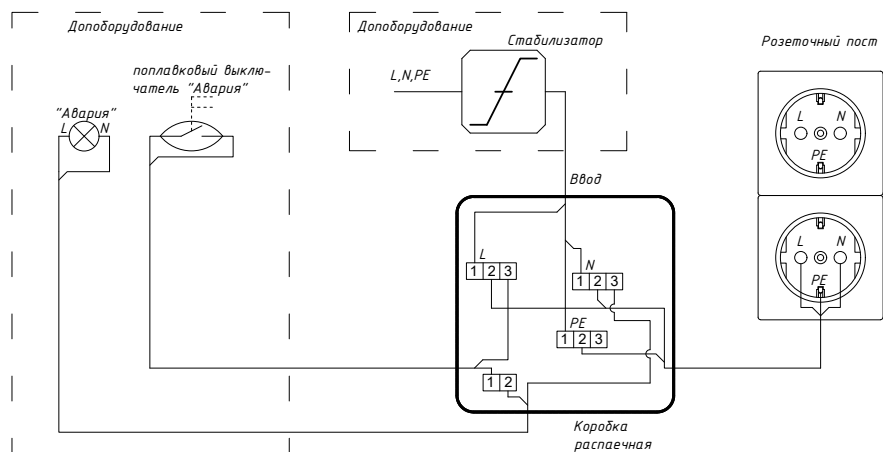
Допоборудование

Допоборудование

Стабилизатор

Розеточный пост

поплавковый выключатель "Авария"

"Авария"

L

N

L,N,PE

L

N

PE

L

N

PE

Ввод

L

1 2 3

N

1 2 3

PE

1 2 3

1 2

Коробка распаечная